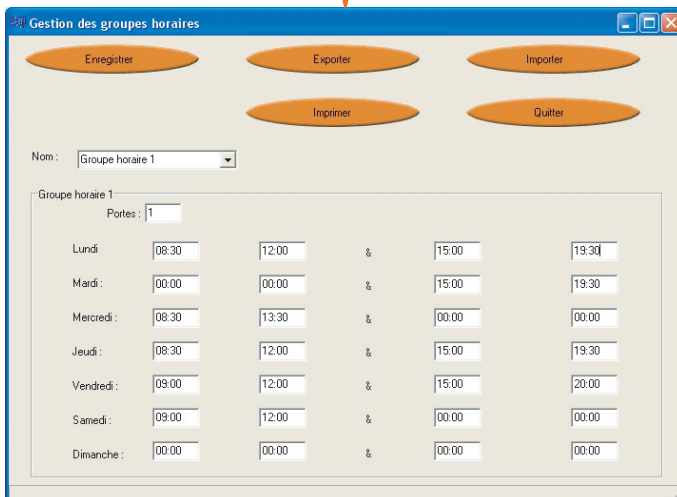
Gestion des groupes horaires

Enregistrer
Exporter
Importer
Imprimer
Quitter

Nom : Groupe horaire 1

Groupe horaire 1
Portes : 1

| | | | & | | |
|---|---|---|---|---|---|
| Lundi | 08:30 | 12:00 | & | 15:00 | 19:30 |
| Mardi : | 00:00 | 00:00 | & | 15:00 | 19:30 |
| Mercredi : | 08:30 | 13:30 | & | 00:00 | 00:00 |
| Jeudi : | 08:30 | 12:00 | & | 15:00 | 19:30 |
| Vendredi : | 09:00 | 12:00 | & | 15:00 | 20:00 |
| Samedi : | 09:00 | 12:00 | & | 00:00 | 00:00 |
| Dimanche : | 00:00 | 00:00 | & | 00:00 | 00:00 |